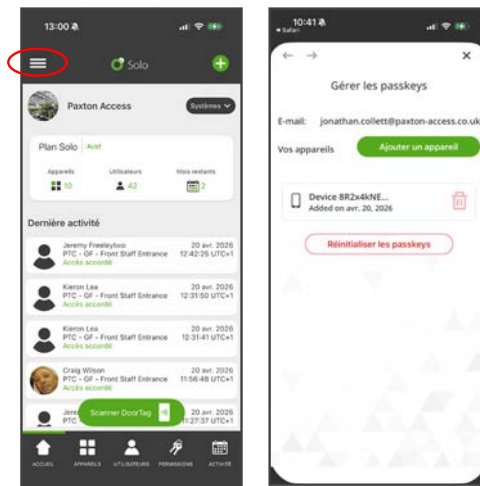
13:00

Solo

Paxton Access

Systèmes

Plan Solo Actif

Appareils 10

Utilisateurs 42

Mois restants 2

Dernière activité

Jeremy Freeleyboo
PTC - GF - Front Staff Entrance
Accès accordé
20 avr. 2026
12:42:25 UTC+1

Kieron Lea
PTC - GF - Front Staff Entrance
Accès accordé
20 avr. 2026
12:31:50 UTC+1

Kieron Lea
PTC - GF - Front Staff Entrance
Accès accordé
20 avr. 2026
12:31:41 UTC+1

Craig Wilson
PTC - GF - Front Staff Entrance
Accès accordé
20 avr. 2026
11:56:48 UTC+1

Jere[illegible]
PTC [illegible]
20 avr. 2026
11:27:37 UTC+1

Scanner DoorTag

ACCUEIL APPAREILS UTILISATEURS PERMISSIONS ACTIVITÉ

10:41
◂ Safari

Gérer les passkeys

E-mail: jonathan.collett@paxton-access.co.uk

Vos appareils

Ajouter un appareil

Device 8R2x4kNE...
Added on avr. 20, 2026

Réinitialiser les passkeys